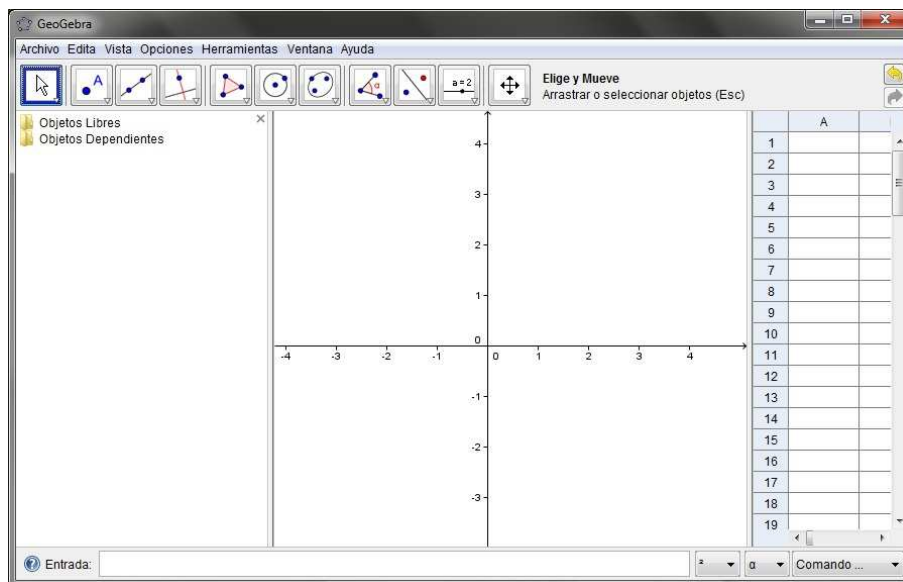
GeoGebra

Archivo Edita Vista Opciones Herramientas Ventana Ayuda

a = 2

Elige y Mueve
Arrastrar o seleccionar objetos (Esc)

Objetos Libres
Objetos Dependientes

4
3
2
1
0
-4 -3 -2 -1 0 1 2 3 4
-1
-2
-3

| | A |
|---|---|
| 1 | |
| 2 | |
| 3 | |
| 4 | |
| 5 | |
| 6 | |
| 7 | |
| 8 | |
| 9 | |
| 10 | |
| 11 | |
| 12 | |
| 13 | |
| 14 | |
| 15 | |
| 16 | |
| 17 | |
| 18 | |
| 19 | |

Entrada:
² α Comando ...